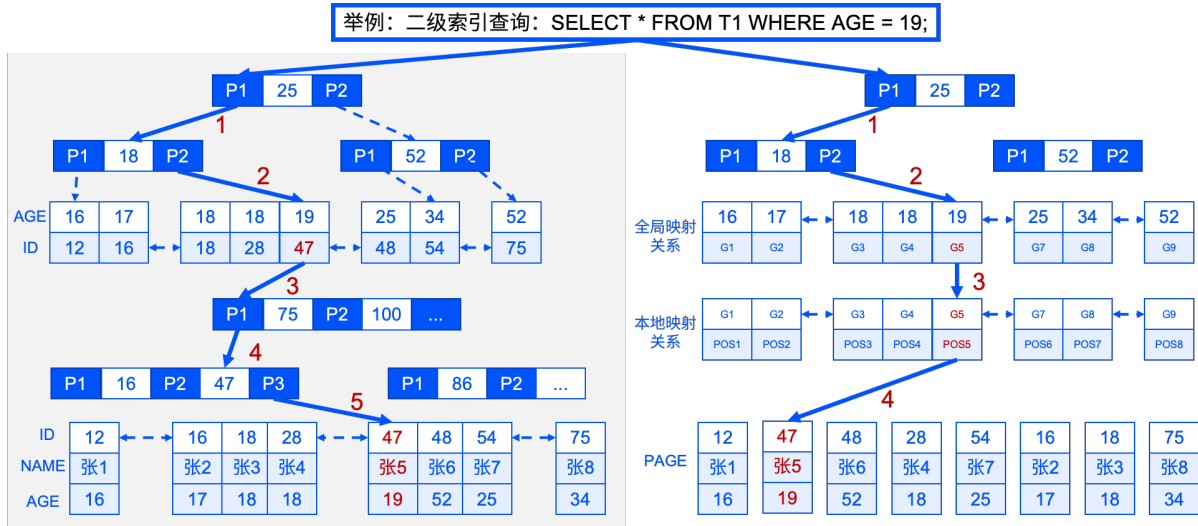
举例：二级索引查询：SELECT * FROM T1 WHERE AGE = 19;

P1 25 P2

1

P1 18 P2

P1 52 P2

2

AGE 16 17 | 18 18 19 | 25 34 | 52
ID 12 16 | 18 28 47 | 48 54 | 75

3

P1 75 P2 100 ...

4

P1 16 P2 47 P3

P1 86 P2 ...

5

| ID | 12 | 16 | 18 | 28 | 47 | 48 | 54 | 75 |
|---|---|---|---|---|---|---|---|---|
| NAME | 张1 | 张2 | 张3 | 张4 | 张5 | 张6 | 张7 | 张8 |
| AGE | 16 | 17 | 18 | 18 | 19 | 52 | 25 | 34 |

P1 25 P2

1

P1 18 P2

P1 52 P2

2

全局映射关系 16 17 | 18 18 19 | 25 34 | 52
G1 G2 | G3 G4 G5 | G7 G8 | G9

3

本地映射关系 G1 G2 | G3 G4 G5 | G7 G8 | G9
POS1 POS2 | POS3 POS4 POS5 | POS6 POS7 | POS8

4

| PAGE | 12 | 47 | 48 | 28 | 54 | 16 | 18 | 75 |
|---|---|---|---|---|---|---|---|---|
| | 张1 | 张5 | 张6 | 张4 | 张7 | 张2 | 张3 | 张8 |
| | 16 | 19 | 52 | 18 | 25 | 17 | 18 | 34 |